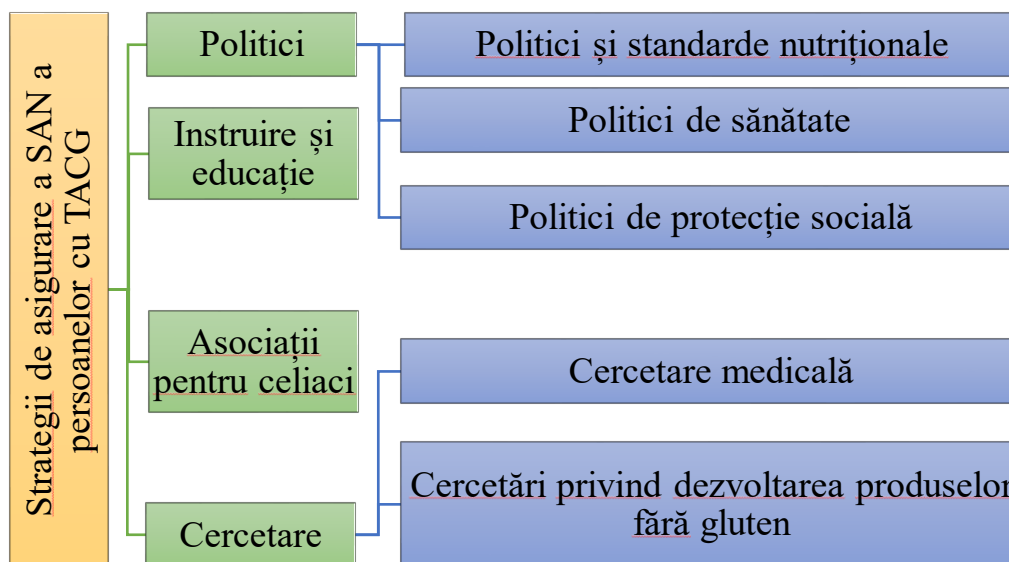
Strategii de asigurare a SAN a persoanelor cu TACG

Politici

Instruire și educație

Asociații pentru celiaci

Cercetare

Politici și standarde nutriționale

Politici de sănătate

Politici de protecție socială

Cercetare medicală

Cercetări privind dezvoltarea produselor fără gluten